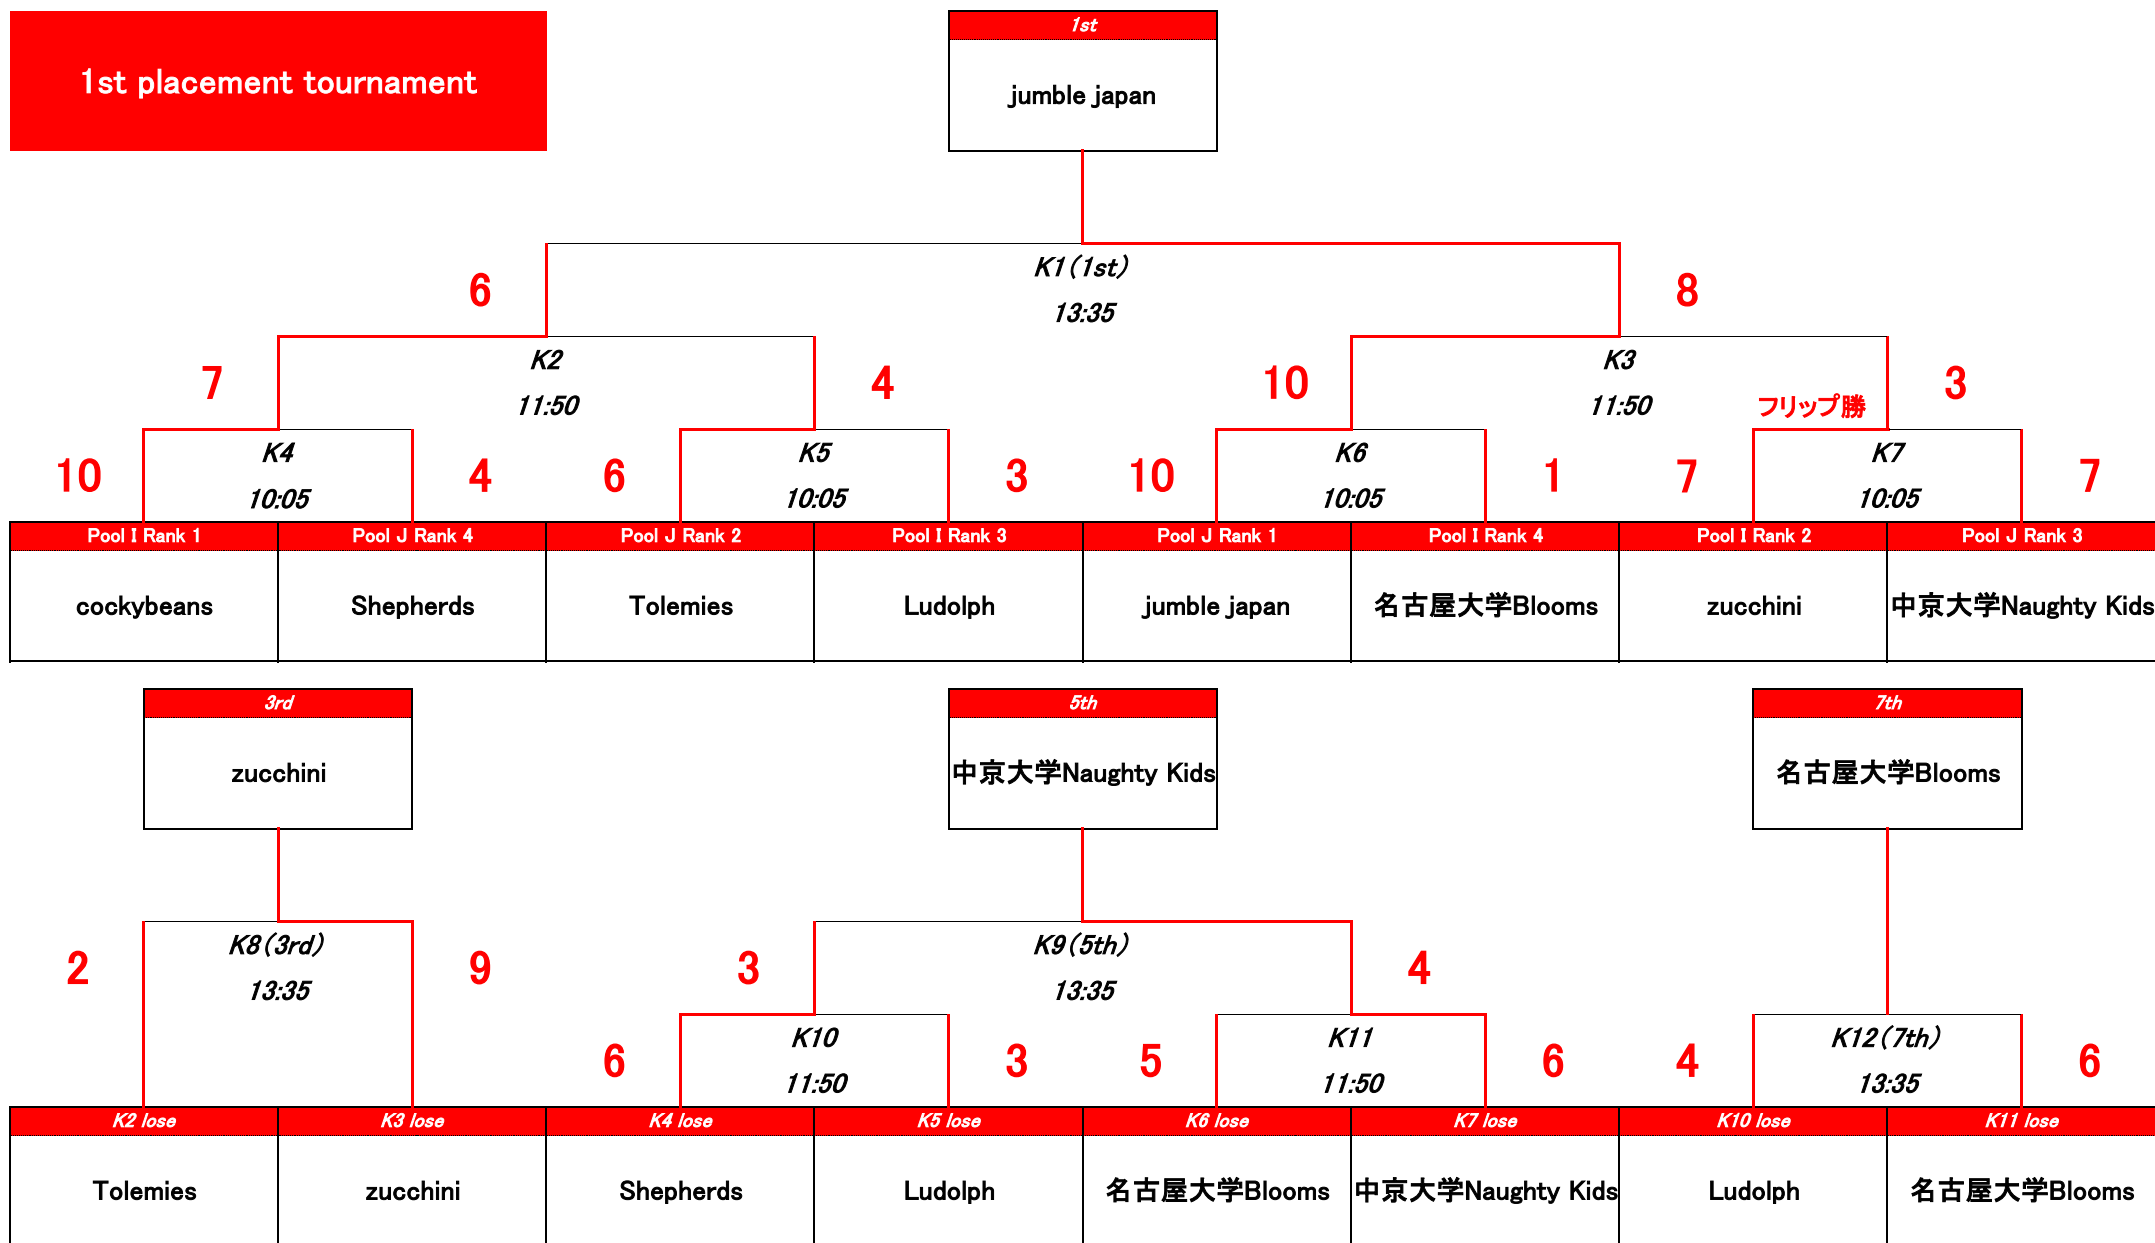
1st placement tournament

1st
jumble japan

K1（1st）
13:35
6
8

K2
11:50
7
4

K3
11:50
10
3
フリップ勝

K4
10:05
10
4

K5
10:05
6
3

K6
10:05
10
1

K7
10:05
7
7

| Pool I Rank 1 | Pool J Rank 4 | Pool J Rank 2 | Pool I Rank 3 | Pool J Rank 1 | Pool I Rank 4 | Pool I Rank 2 | Pool J Rank 3 |
|---|---|---|---|---|---|---|---|
| cockybeans | Shepherds | Tolemies | Ludolph | jumble japan | 名古屋大学Blooms | zucchini | 中京大学Naughty Kids |

3rd
zucchini

5th
中京大学Naughty Kids

7th
名古屋大学Blooms

K8（3rd）
13:35
2
9

K9（5th）
13:35
3
4

K10
11:50
6
3

K11
11:50
5
6

K12（7th）
13:35
4
6

| K2 lose | K3 lose | K4 lose | K5 lose | K6 lose | K7 lose | K10 lose | K11 lose |
|---|---|---|---|---|---|---|---|
| Tolemies | zucchini | Shepherds | Ludolph | 名古屋大学Blooms | 中京大学Naughty Kids | Ludolph | 名古屋大学Blooms |